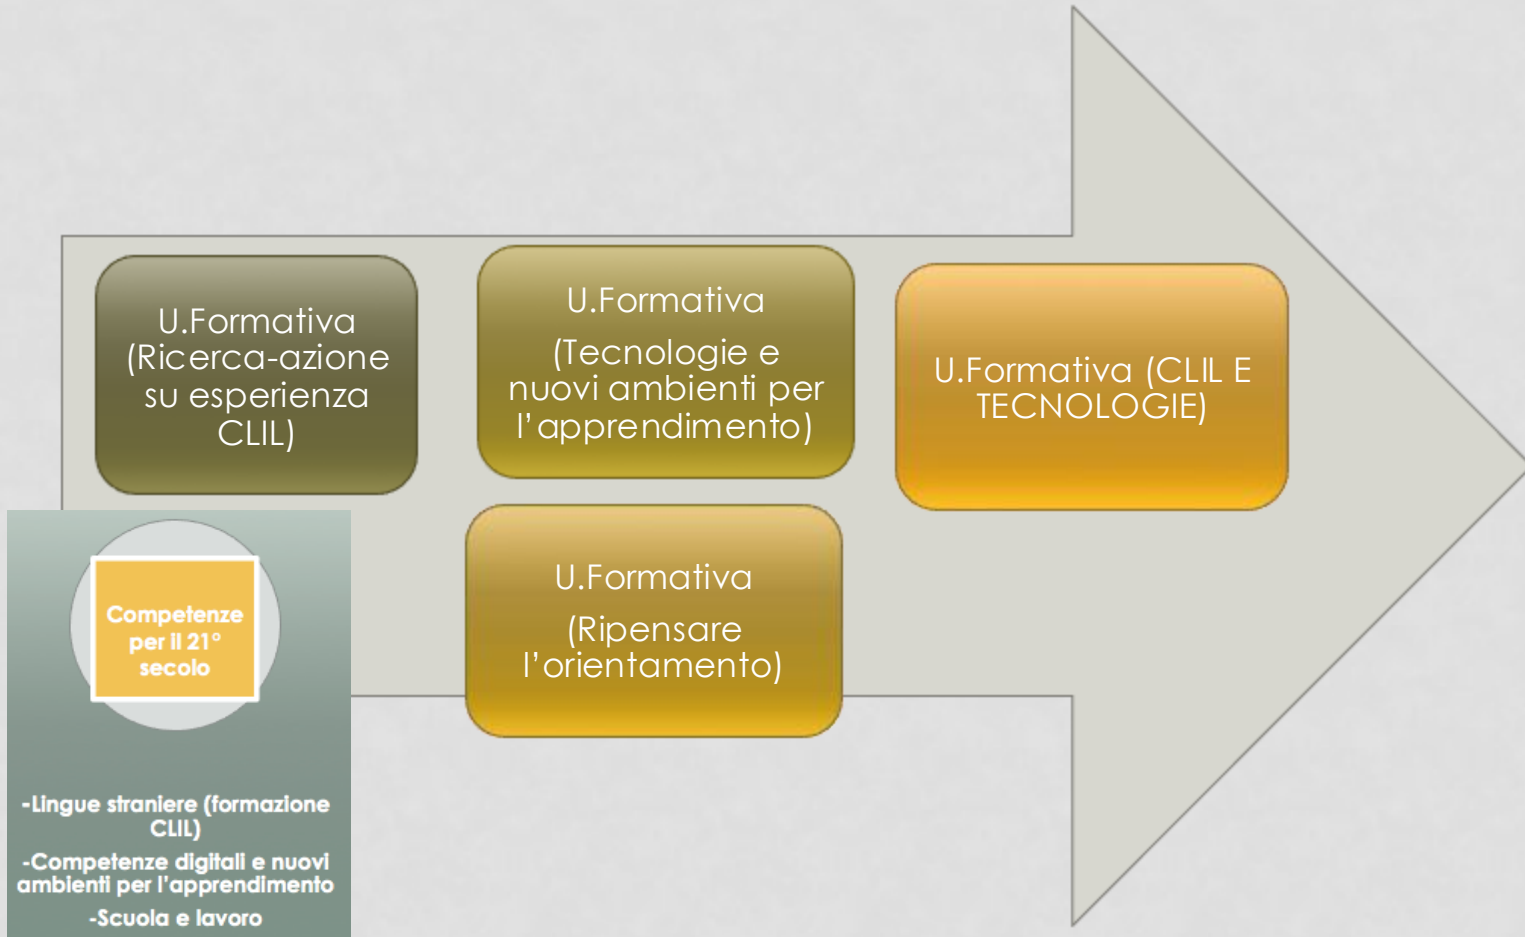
U.Formativa (Ricerca-azione su esperienza CLIL)

U.Formativa

(Tecnologie e nuovi ambienti per l'apprendimento)

U.Formativa (CLIL E TECNOLOGIE)

U.Formativa

(Ripensare l'orientamento)

Competenze per il 21° secolo

-Lingue straniere (formazione CLIL)

-Competenze digitali e nuovi ambienti per l'apprendimento

-Scuola e lavoro